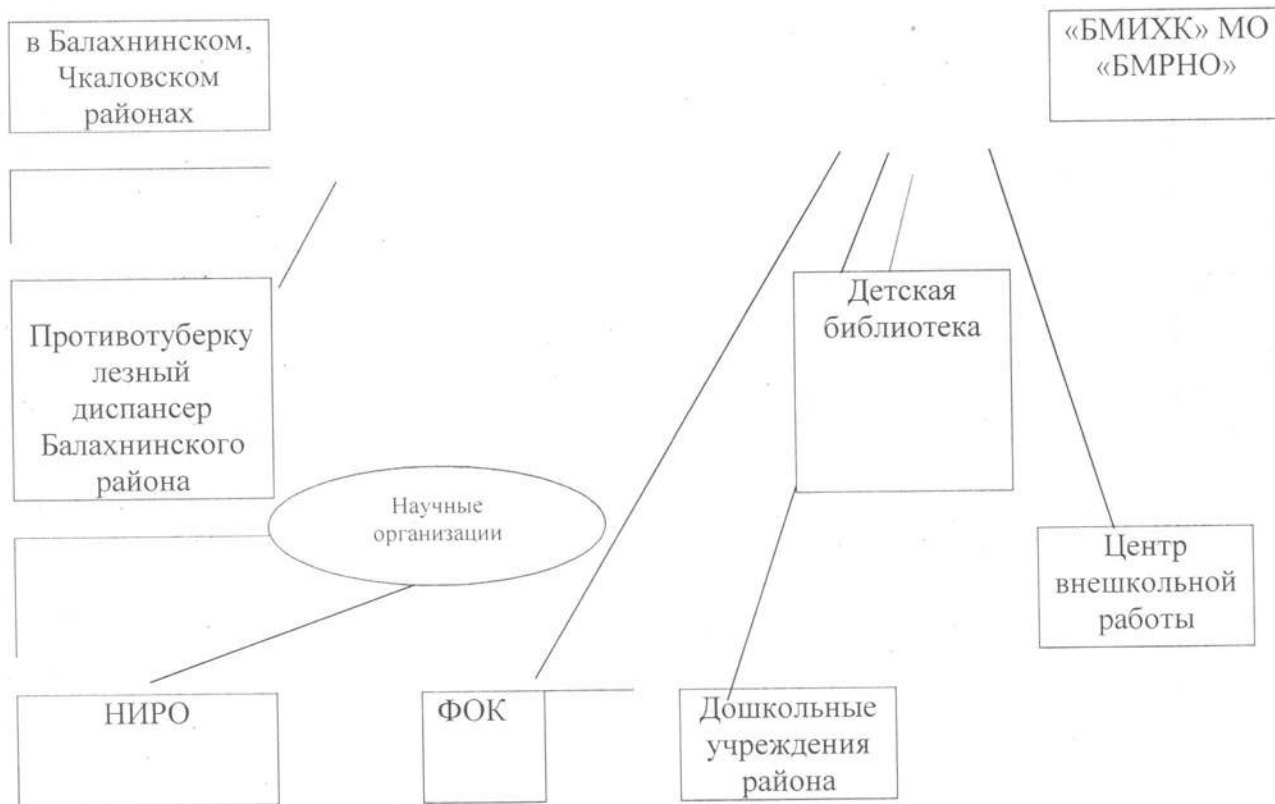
в Балахнинском, Чкаловском районах

«БМИХК» МО «БМРНО»

Противотуберкулезный диспансер Балахнинского района

Детская библиотека

Научные организации

Центр внешкольной работы

НИРО

ФОК

Дошкольные учреждения района